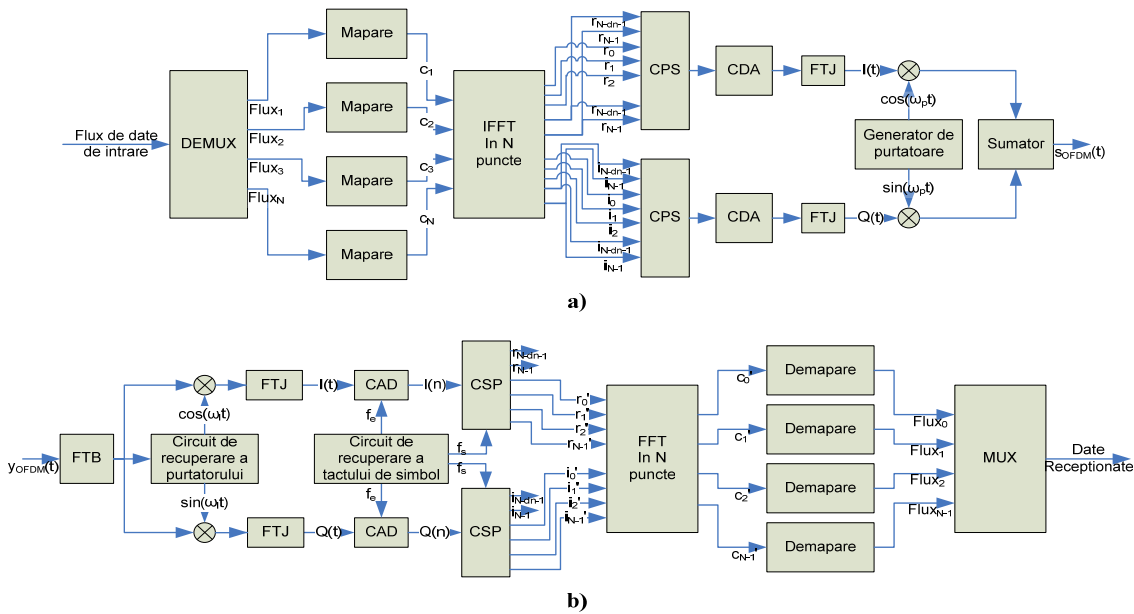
Flux de date de intrare

DEMUX

Flux$_1$

Flux$_2$

Flux$_3$

Flux$_N$

Mapare

Mapare

Mapare

Mapare

$c_1$

$c_2$

$c_3$

$c_N$

IFFT
In N
puncte

$r_{N-dn-1}$
$r_{N-1}$
$r_0$
$r_1$
$r_2$
$r_{N-dn-1}$
$r_{N-1}$

$i_{N-dn-1}$
$i_{N-1}$
$i_0$
$i_1$
$i_2$
$i_{N-dn-1}$
$i_{N-1}$

CPS

CPS

CDA

CDA

FTJ

FTJ

I(t)

Q(t)

cos($\omega_p$t)

Generator de purtatoare

sin($\omega_p$t)

Sumator

$s_{OFDM}(t)$

a)

$y_{OFDM}(t)$

FTB

cos($\omega_l$t)

Circuit de recuperare a purtatorului

sin($\omega_l$t)

FTJ

FTJ

I(t)

Q(t)

CAD

CAD

$f_e$

$f_e$

Circuit de recuperare a tactului de simbol

$f_s$

$f_s$

I(n)

Q(n)

CSP

CSP

$r_{N-dn-1}$
$r_{N-1}$
$r_0$'
$r_1$'
$r_2$'
$r_{N-1}$'

$i_0$'
$i_1$'
$i_2$'
$i_{N-1}$'
$i_{N-dn-1}$
$i_{N-1}$

FFT
In N
puncte

$c_0$'

$c_1$

$c_2$

$c_{N-1}$

Demapare

Demapare

Demapare

Demapare

Flux$_0$

Flux$_1$

Flux$_2$

Flux$_{N-1}$

MUX

Date Receptionate

b)